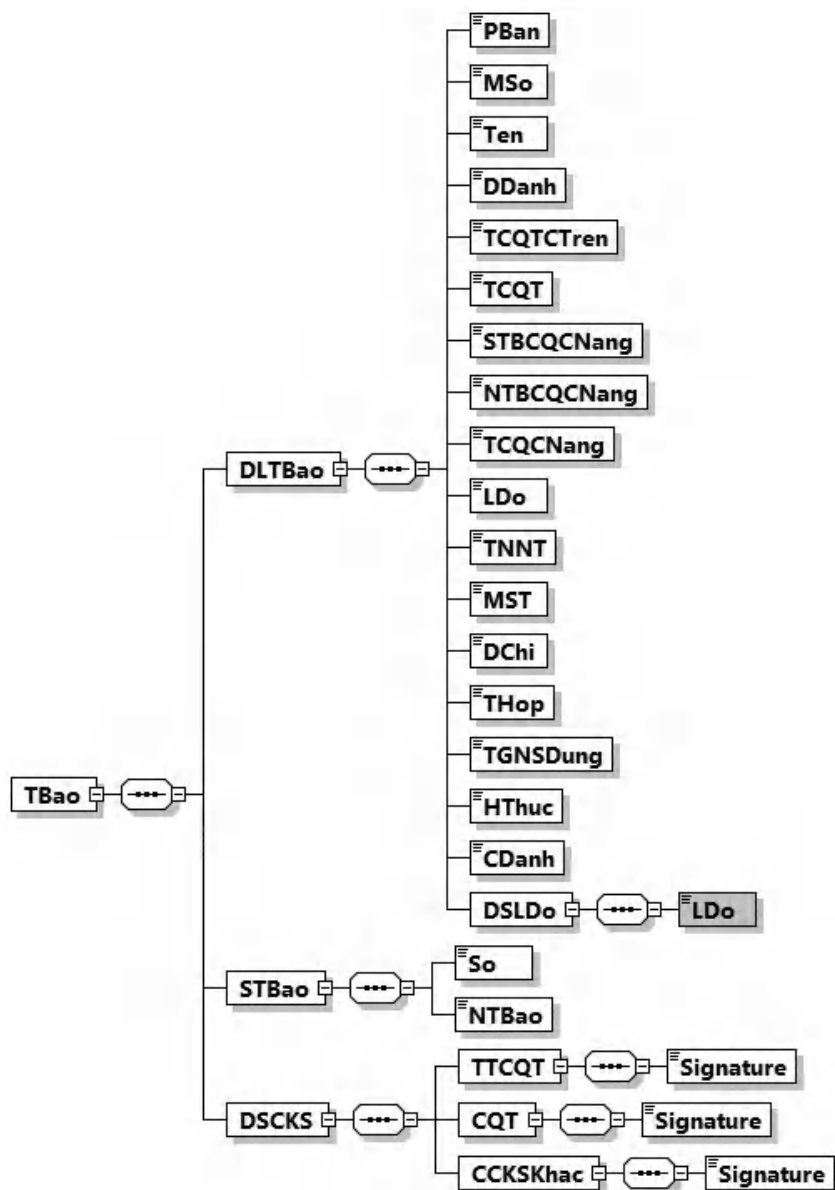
PBan
MSo
Ten
DDanh
TCQTCTren
TCQT
STBCQCNang
NTBCQCNang
TCQCNang
LDo
TNNT
MST
DChi
THop
TGNSDung
HThuc
CDanh
DSLDo
LDo
DLTBao
TBao
STBao
So
NTBao
DSCKS
TTCQT
Signature
CQT
Signature
CCKSKhac
Signature